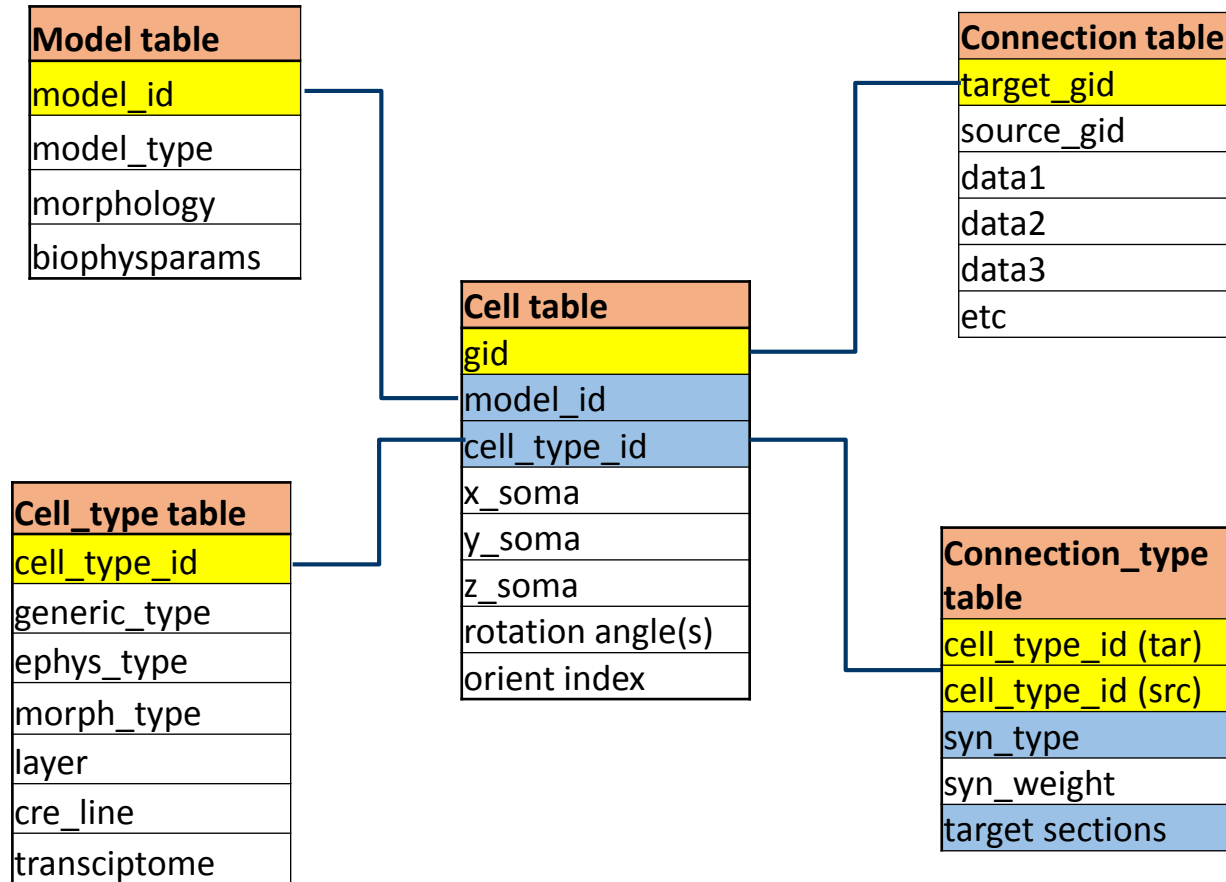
| Model table |
|---|
| model_id |
| model_type |
| morphology |
| biophysparams |

| Connection table |
|---|
| target_gid |
| source_gid |
| data1 |
| data2 |
| data3 |
| etc |

| Cell table |
|---|
| gid |
| model_id |
| cell_type_id |
| x_soma |
| y_soma |
| z_soma |
| rotation angle(s) |
| orient index |

| Cell_type table |
|---|
| cell_type_id |
| generic_type |
| ephys_type |
| morph_type |
| layer |
| cre_line |
| transciptome |

| Connection_type table |
|---|
| cell_type_id (tar) |
| cell_type_id (src) |
| syn_type |
| syn_weight |
| target sections |